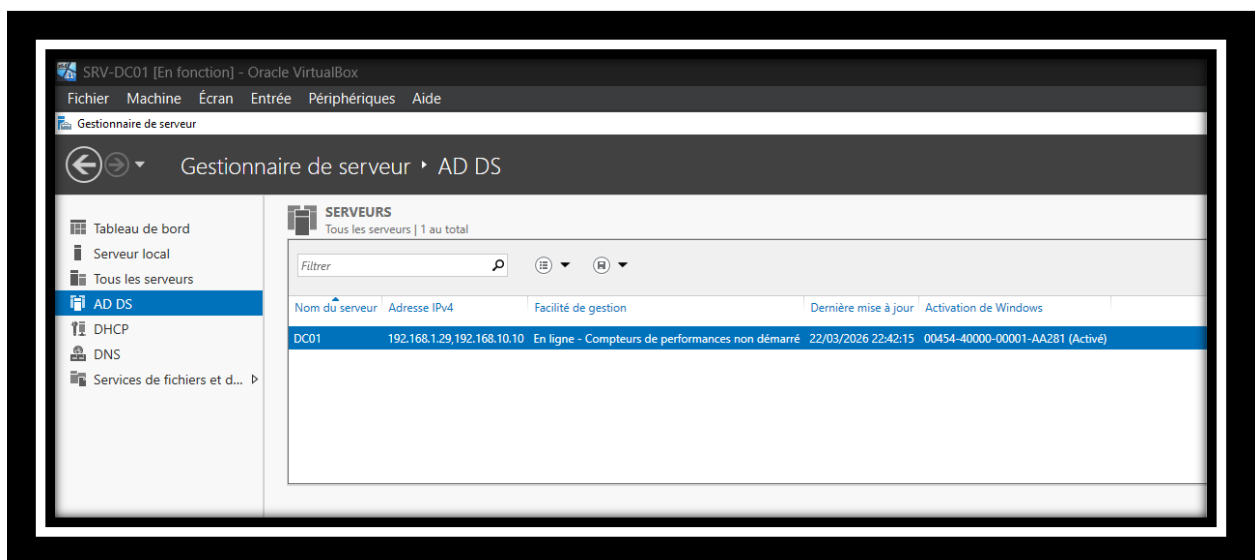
SRV-DC01 [En fonction] - Oracle VirtualBox

Fichier Machine Écran Entrée Périphériques Aide

Gestionnaire de serveur

Gestionnaire de serveur ‣ AD DS

Tableau de bord
Serveur local
Tous les serveurs
AD DS
DHCP
DNS
Services de fichiers et d...

SERVEURS
Tous les serveurs | 1 au total

Filtrer

| Nom du serveur | Adresse IPv4 | Facilité de gestion | Dernière mise à jour | Activation de Windows |
|---|---|---|---|---|
| DC01 | 192.168.1.29,192.168.10.10 | En ligne - Compteurs de performances non démarré | 22/03/2026 22:42:15 | 00454-40000-00001-AA281 (Activé) |